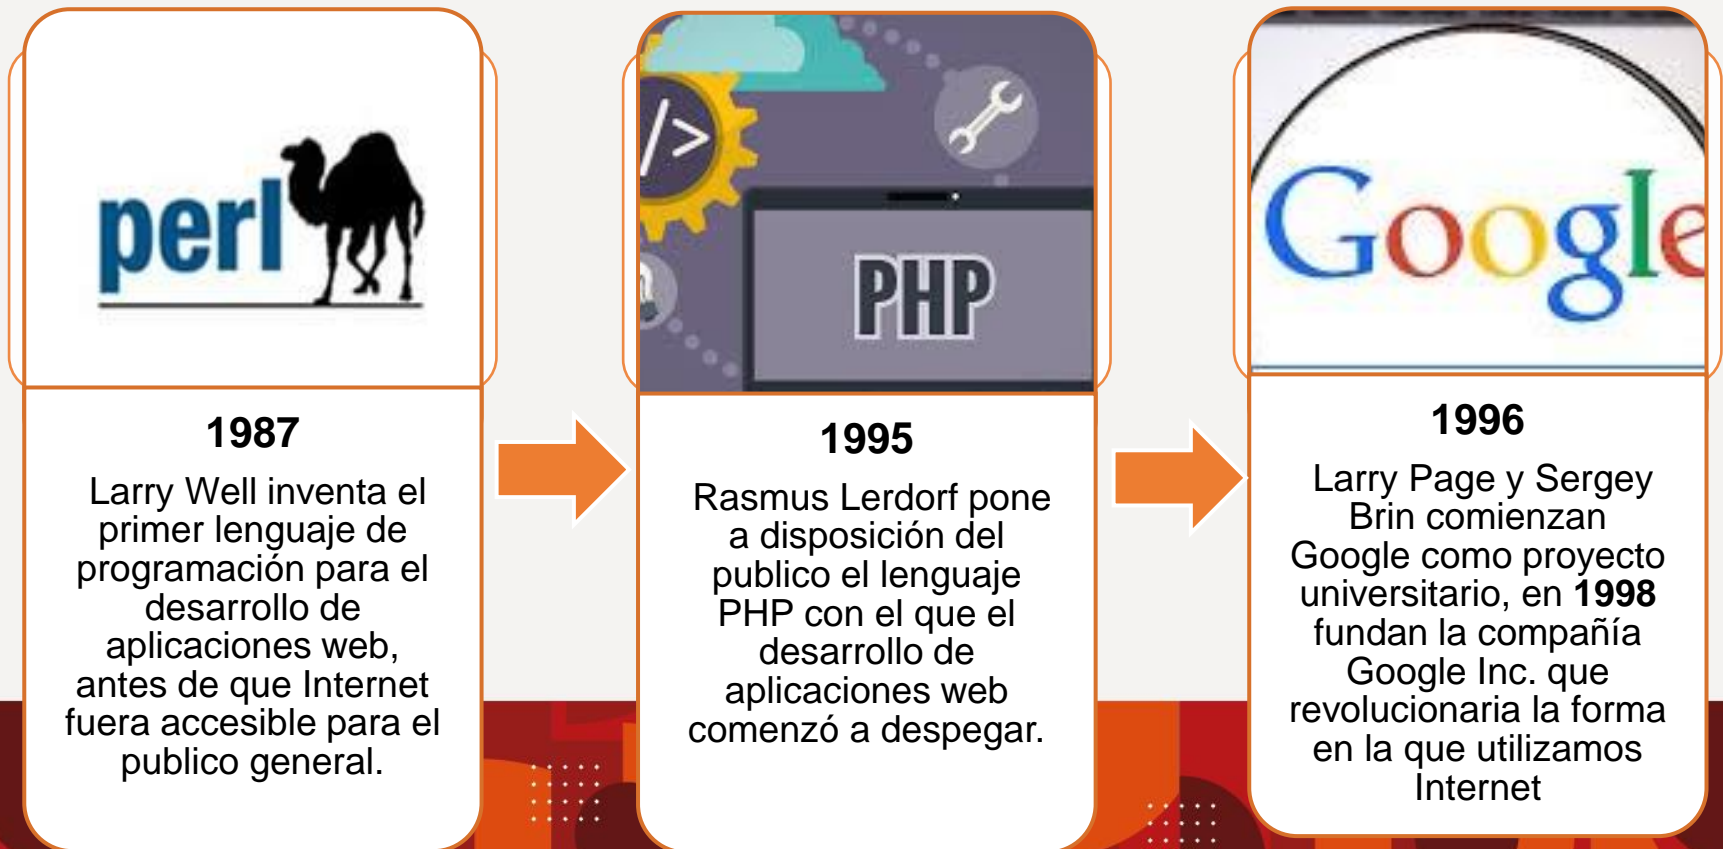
perl

1987

Larry Well inventa el primer lenguaje de programación para el desarrollo de aplicaciones web, antes de que Internet fuera accesible para el publico general.

</>

PHP

1995

Rasmus Lerdorf pone a disposición del publico el lenguaje PHP con el que el desarrollo de aplicaciones web comenzó a despegar.

Google

1996

Larry Page y Sergey Brin comienzan Google como proyecto universitario, en **1998** fundan la compañía Google Inc. que revolucionaria la forma en la que utilizamos Internet